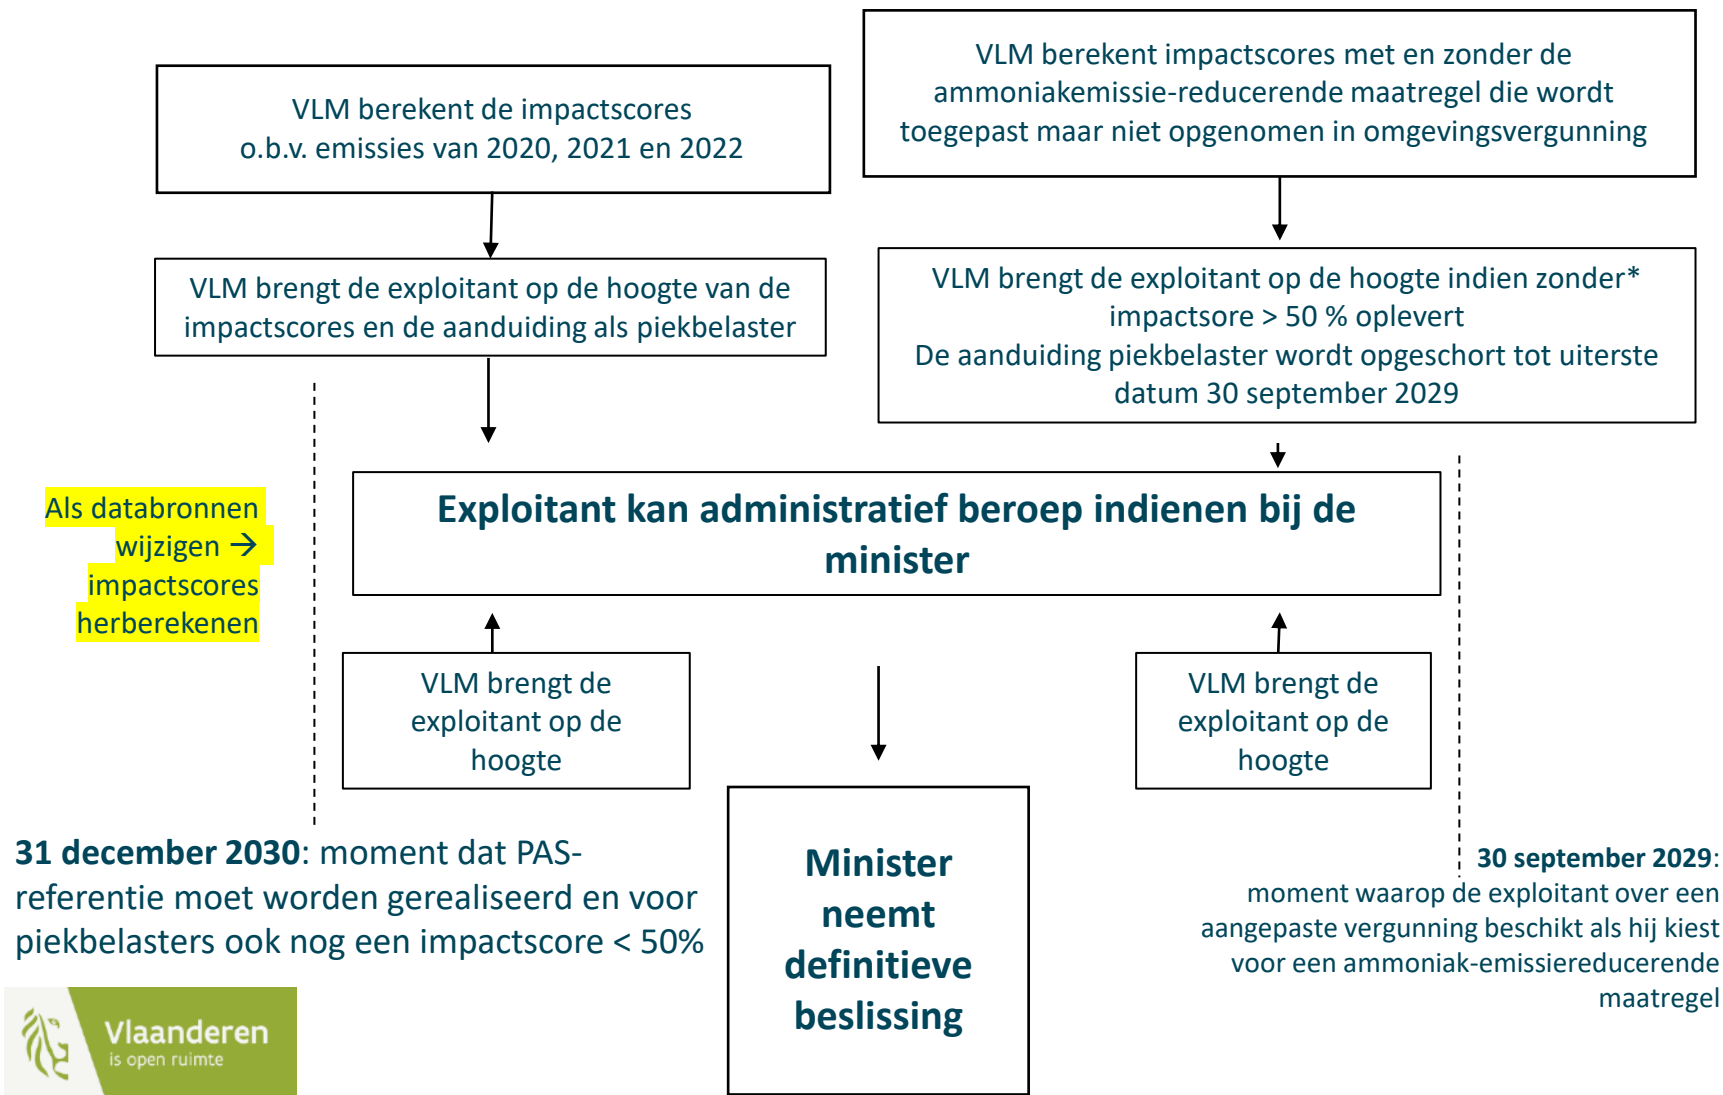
VLM berekent de impactscores o.b.v. emissies van 2020, 2021 en 2022

VLM berekent impactscores met en zonder de ammoniakemissie-reducerende maatregel die wordt toegepast maar niet opgenomen in omgevingsvergunning

VLM brengt de exploitant op de hoogte van de impactscores en de aanduiding als piekbelaster

VLM brengt de exploitant op de hoogte indien zonder* impactsore > 50 % oplevert
De aanduiding piekbelaster wordt opgeschort tot uiterste datum 30 september 2029

Als databronnen wijzigen → impactscores herberekenen

Exploitant kan administratief beroep indienen bij de minister

VLM brengt de exploitant op de hoogte

VLM brengt de exploitant op de hoogte

Minister neemt definitieve beslissing

31 december 2030: moment dat PAS-referentie moet worden gerealiseerd en voor piekbelasters ook nog een impactscore < 50%

30 september 2029: moment waarop de exploitant over een aangepaste vergunning beschikt als hij kiest voor een ammoniak-emissiereducerende maatregel

Vlaanderen
is open ruimte